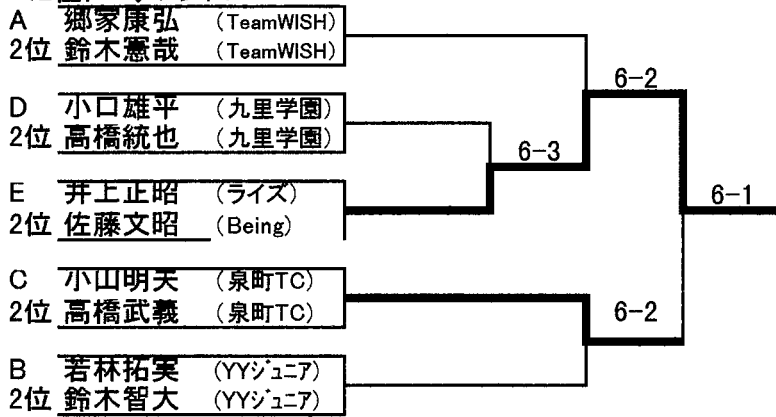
A 郷家康弘 (TeamWISH)
2位 鈴木憲哉 (TeamWISH)

D 小口雄平 (九里学園)
2位 高橋統也 (九里学園)

E 井上正昭 (ライズ)
2位 佐藤文昭 (Being)

C 小山明美 (泉町TC)
2位 高橋武義 (泉町TC)

B 若林拓実 (YYジュニア)
2位 鈴木智大 (YYジュニア)

6−3
6−2
6−2
6−1